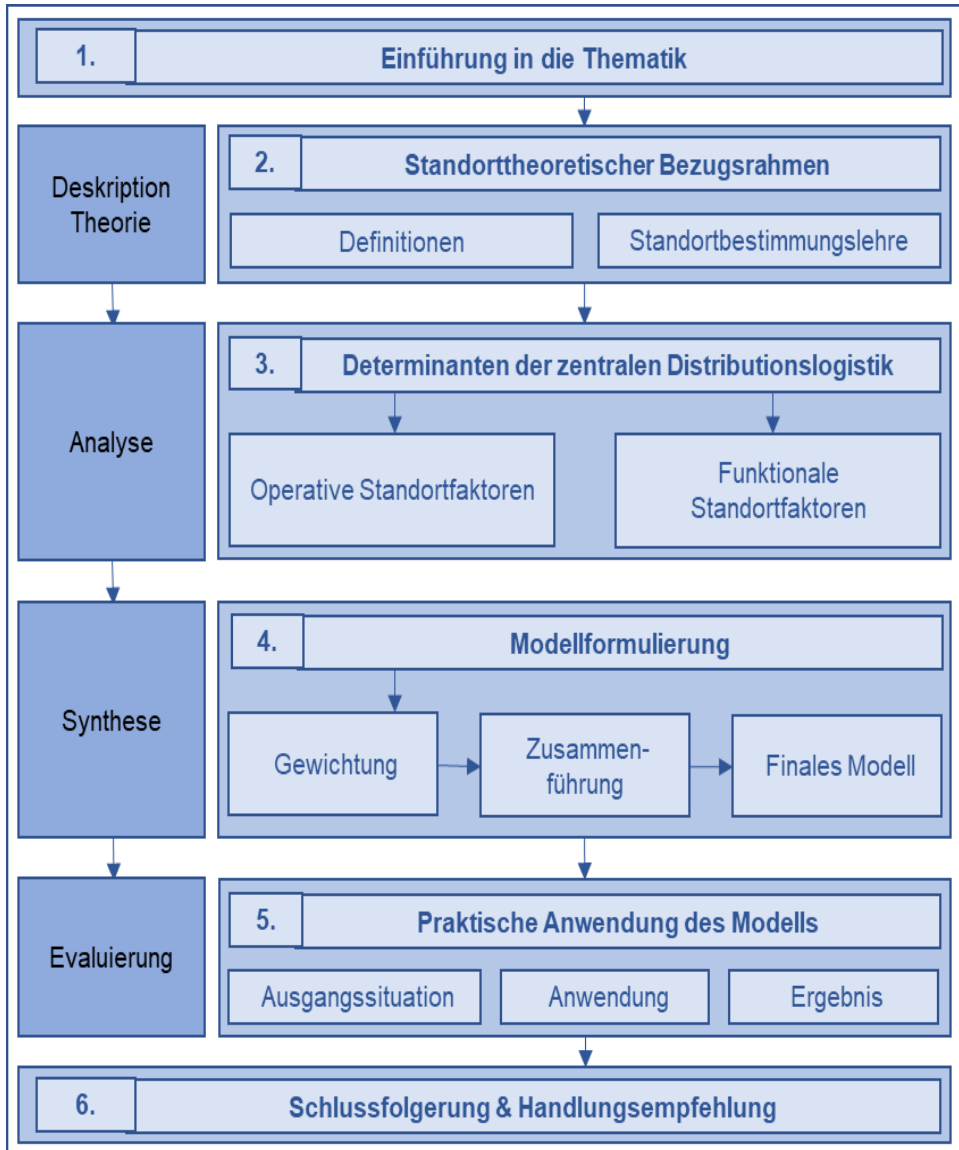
1. Einführung in die Thematik

Deskription Theorie

2. Standorttheoretischer Bezugsrahmen

Definitionen

Standortbestimmungslehre

Analyse

3. Determinanten der zentralen Distributionslogistik

Operative Standortfaktoren

Funktionale Standortfaktoren

Synthese

4. Modellformulierung

Gewichtung

Zusammenführung

Finales Modell

Evaluierung

5. Praktische Anwendung des Modells

Ausgangssituation

Anwendung

Ergebnis

6. Schlussfolgerung & Handlungsempfehlung